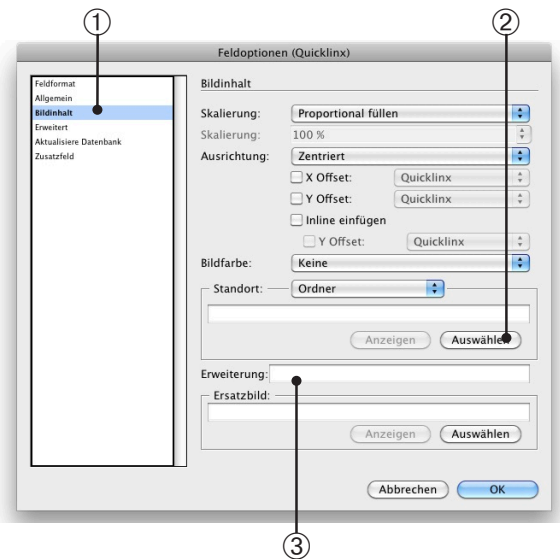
①

②

Feldoptionen (Quicklinx)

Feldformat
Allgemein
Bildinhalt
Erweitert
Aktualisiere Datenbank
Zusatzfeld

Bildinhalt

Skalierung: Proportional füllen

Skalierung: 100 %

Ausrichtung: Zentriert

X Offset: Quicklinx

Y Offset: Quicklinx

Inline einfügen

Y Offset: Quicklinx

Bildfarbe: Keine

Standort: Ordner

Anzeigen Auswählen

Erweiterung:

Ersatzbild:

Anzeigen Auswählen

Abbrechen OK

③